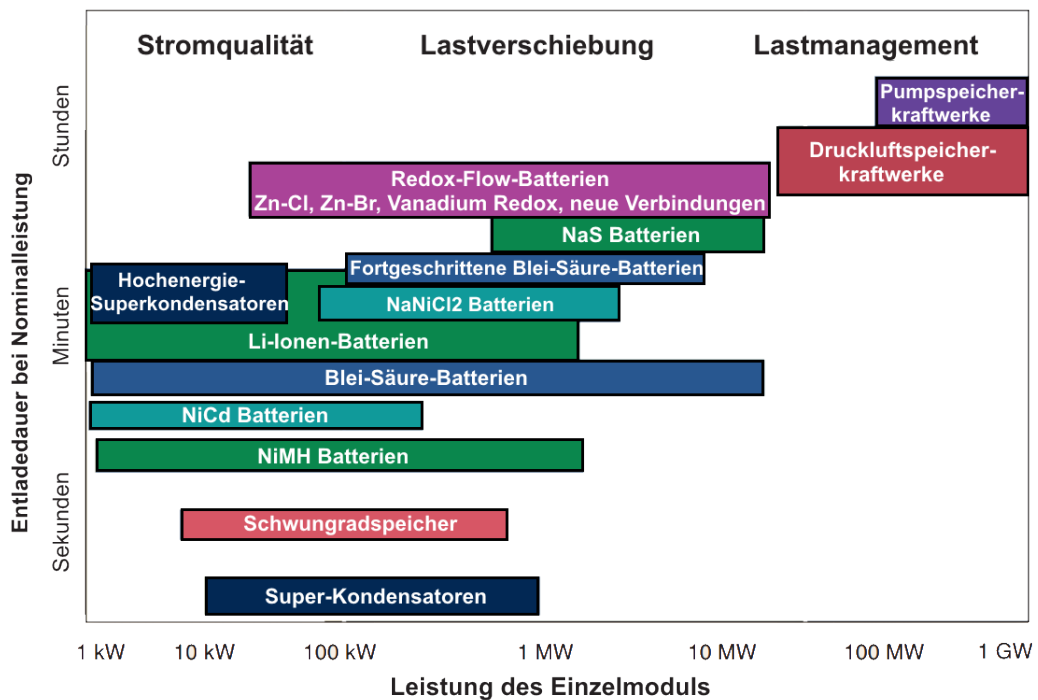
Stromqualität Lastverschiebung Lastmanagement

Pumpspeicherkraftwerke

Druckluftspeicherkraftwerke

Redox-Flow-Batterien
Zn-Cl, Zn-Br, Vanadium Redox, neue Verbindungen

NaS Batterien

Fortgeschrittene Blei-Säure-Batterien

Hochenergie-Superkondensatoren

NaNiCl2 Batterien

Li-Ionen-Batterien

Blei-Säure-Batterien

NiCd Batterien

NiMH Batterien

Schwungradspeicher

Super-Kondensatoren

Stunden

Minuten

Sekunden

Entladedauer bei Nominalleistung

1 kW 10 kW 100 kW 1 MW 10 MW 100 MW 1 GW

Leistung des Einzelmoduls